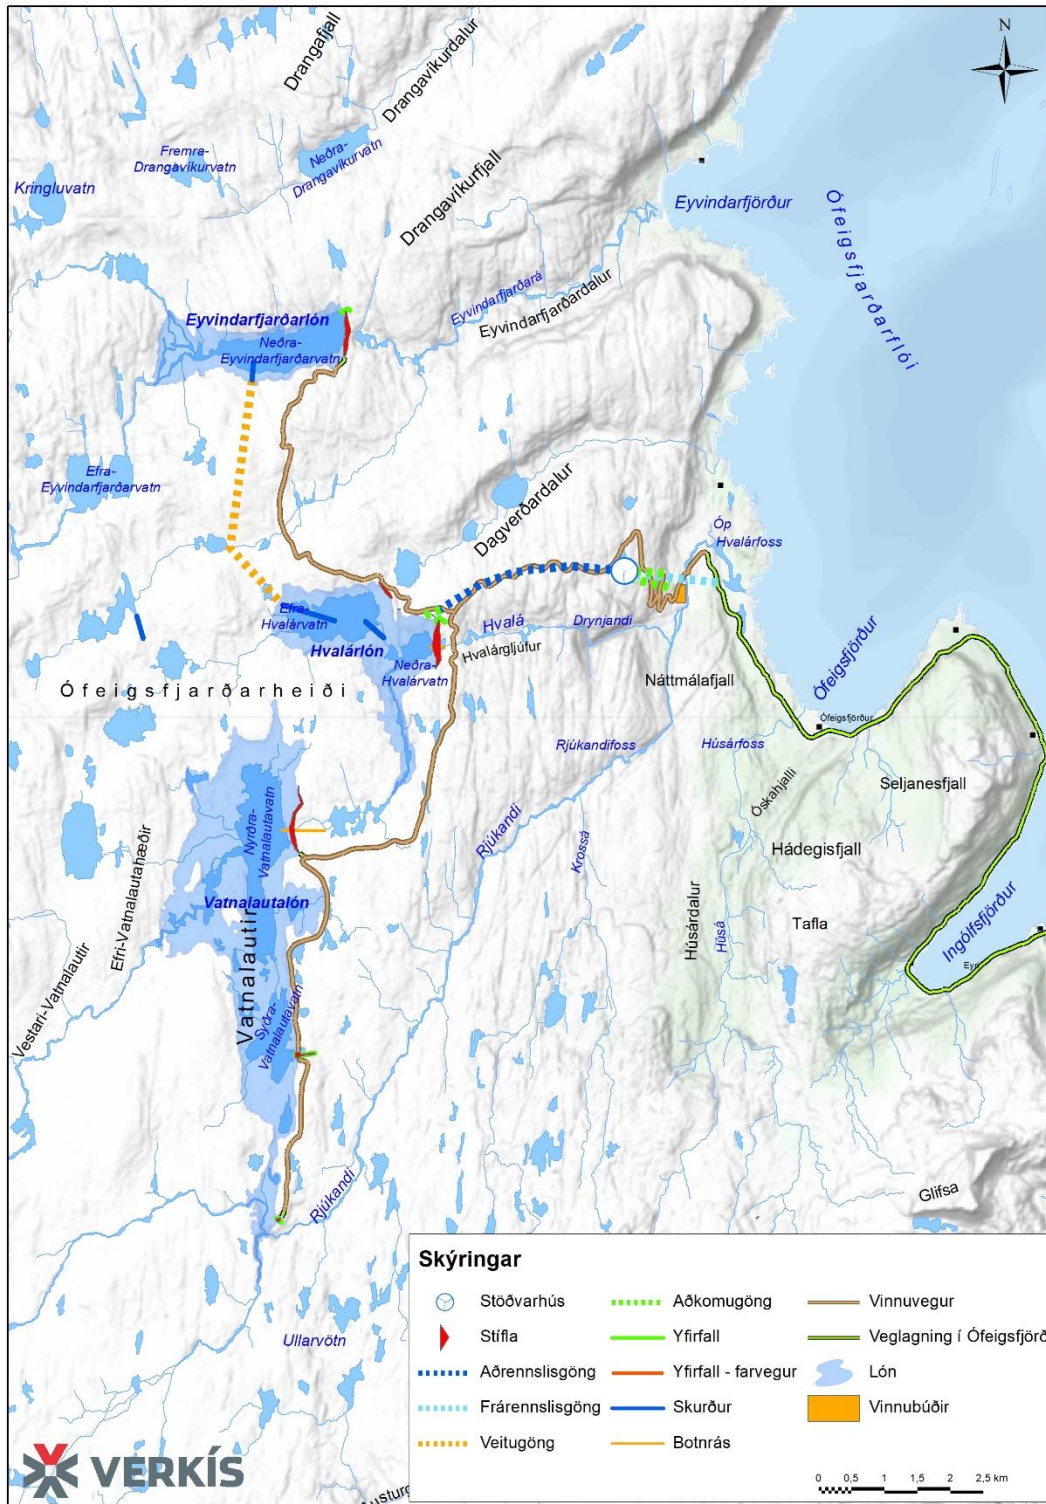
N

Drangafjall
Drangavíkurdalur
Fremra-Drangavíkurvatn
Neðra-Drangavíkurvatn
Kringluvatn
Drangavíkurfjall
Eyvindarfjörður
Ófeigsfjarðarflói
Eyvindarfjarðará
Eyvindarfjarðardalur
Eyvindarfjarðarlón
Neðra-Eyvindarfjarðarvatn
Efra-Eyvindarfjarðarvatn
Dagverðardalur
Óp
Hvalárfoss
Efra-Hvalárvatn
Hvalá
Drynjandi
Hvalárlón
Neðra-Hvalárvatn
Hvalárgljúfur
Ófeigsfjörður
Náttmálafjall
Ófeigsfjarðarheiði
Ófeigsfjörður
Rjúkandifoss
Húsárfoss
Óskarhjalli
Seljanesfjall
Nyrðra-Vatnalautavatn
Efri-Vatnalautahæðir
Rjúkandi
Krossá
Hádegisfjall
Vatnalautalón
Húsárdalur
Húsá
Tafla
Ingólfsfjörður
Eyr
Vestari-Vatnalautir
Vatnalautir
Syðra-Vatnalautavatn
Rjúkandi
Glifsa
Ullarvötn
VERKÍS
Austurg

Skýringar
Stöðvarhús
Stífla
Aðrennslisgöng
Frárennslisgöng
Veitugöng
Aðkomugöng
Yfirfall
Yfirfall - farvegur
Skurður
Botnrás
Vinnuvegur
Veglagning í Ófeigsfjörð
Lón
Vinnubúðir

0 0,5 1 1,5 2 2,5 km